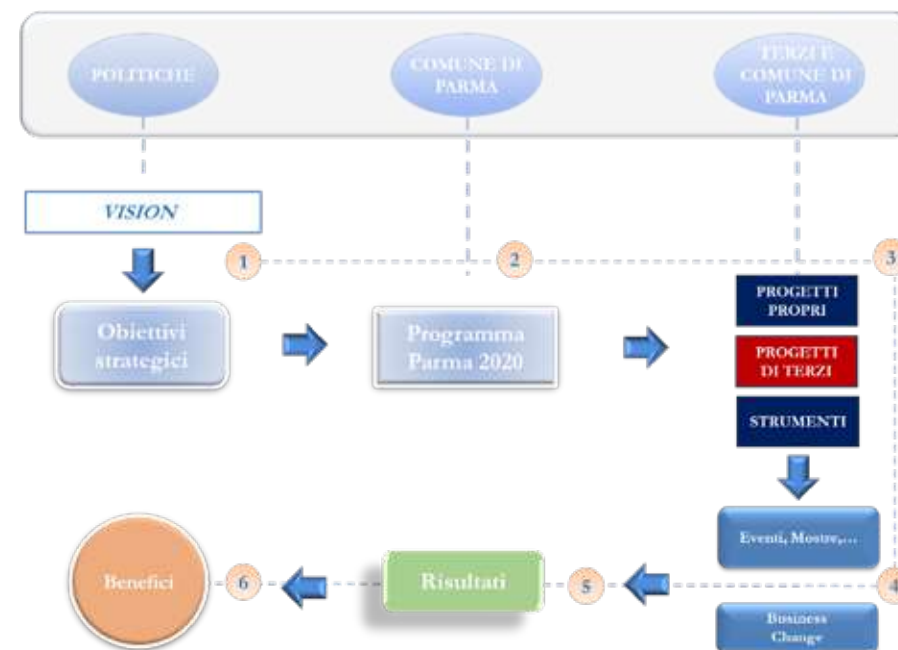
POLITICHE

COMUNE DI PARMA

TERZI E COMUNE DI PARMA

VISION

1

2

3

Obiettivi strategici

Programma Parma 2020

PROGETTI PROPRI

PROGETTI DI TERZI

STRUMENTI

Eventi, Mostre,...

4

Benefici

6

Risultati

5

Business Change